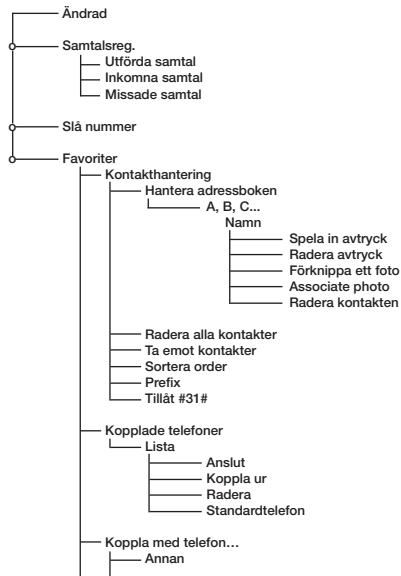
Ändrad

Samtalsreg.
Utförda samtal
Inkomna samtal
Missade samtal

Slå nummer

Favoriter
Kontakthantering
Hantera adressboken
A, B, C...
Namn
Spela in avtryck
Radera avtryck
Förknippa ett foto
Associate photo
Radera kontakten

Radera alla kontakter
Ta emot kontakter
Sortera order
Prefix
Tillåt #31#

Kopplade telefoner
Lista
Anslut
Koppla ur
Radera
Standardtelefon

Koppla med telefon...
Annan